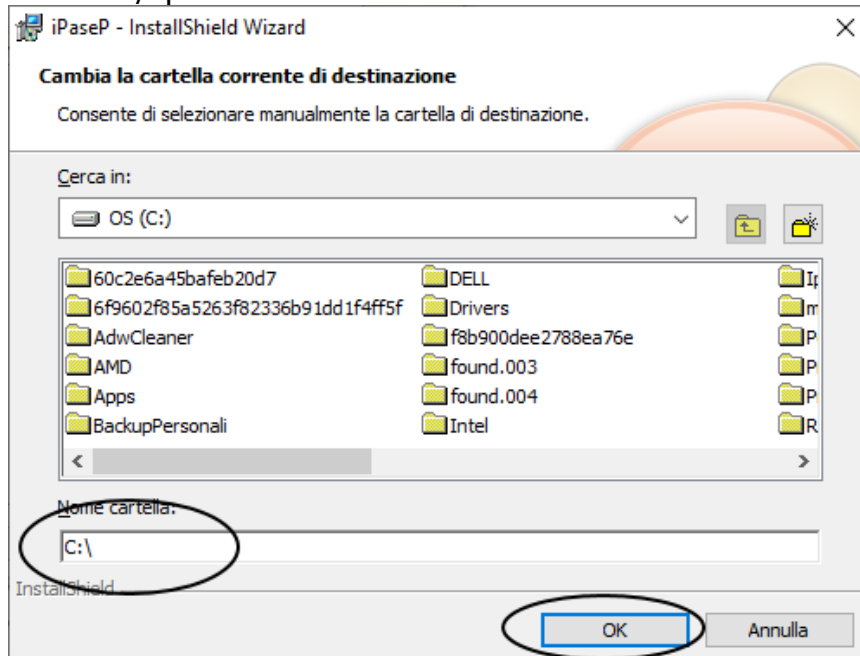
iPaseP - InstallShield Wizard

Cambia la cartella corrente di destinazione

Consente di selezionare manualmente la cartella di destinazione.

Cerca in:

OS (C:)

60c2e6a45bafeb20d7
6f9602f85a5263f82336b91dd1f4ff5f
AdwCleaner
AMD
Apps
BackupPersonali

DELL
Drivers
f8b900dee2788ea76e
found.003
found.004
Intel

I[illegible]
m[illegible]
P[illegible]
P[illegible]
P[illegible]
R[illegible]

Nome cartella:

C:\

InstallShield

OK

Annulla